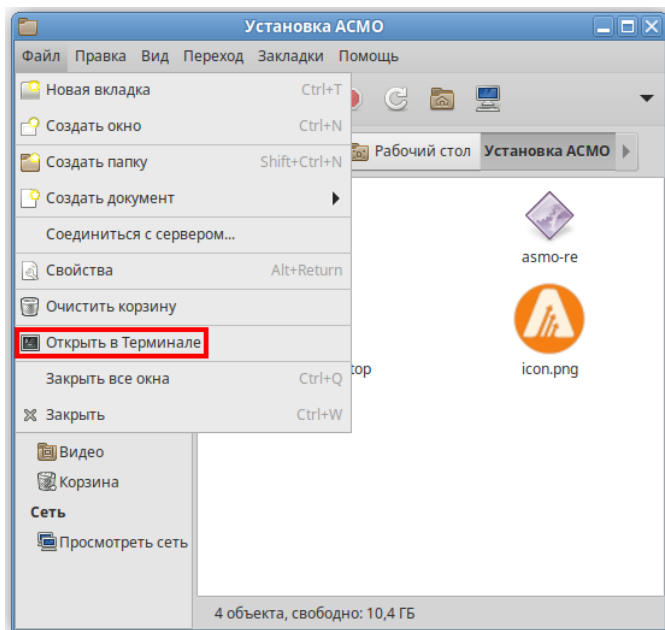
Установка АСМО

Файл Правка Вид Переход Закладки Помощь

Новая вкладка Ctrl+T
Создать окно Ctrl+N
Создать папку Shift+Ctrl+N
Создать документ
Соединиться с сервером...
Свойства Alt+Return
Очистить корзину
Открыть в Терминале
Закрыть все окна Ctrl+Q
Закрыть Ctrl+W

Рабочий стол Установка АСМО

asmo-re
top
icon.png

Видео
Корзина
Сеть
Просмотреть сеть

4 объекта, свободно: 10,4 ГБ